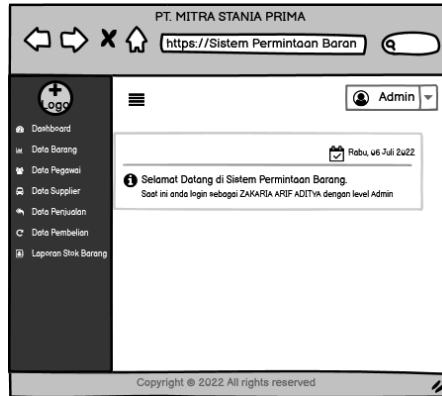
PT. MITRA STANIA PRIMA

https://Sistem Permintaan Baran

Logo

Admin

Dashboard
Data Barang
Data Pegawai
Data Supplier
Data Penjualan
Data Pembelian
Laporan Stok Barang

Rabu, 06 Juli 2022

Selamat Datang di Sistem Permintaan Barang.
Saat ini anda login sebagai ZAKARIA ARIF ADITYA dengan level Admin

Copyright © 2022 All rights reserved